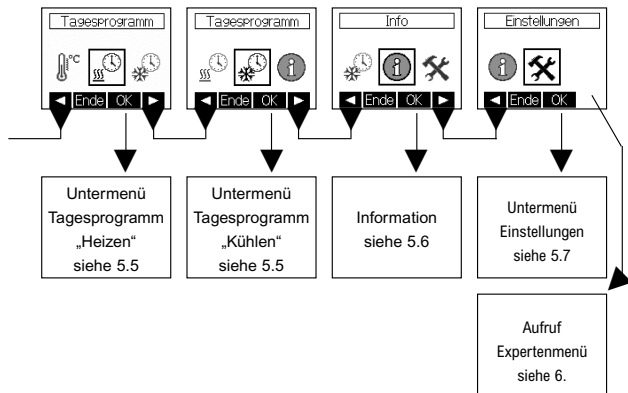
Tagesprogramm

°C

◀ Ende OK ▶

Tagesprogramm

◀ Ende OK ▶

Info

◀ Ende OK ▶

Einstellungen

◀ Ende OK

Untermenü Tagesprogramm „Heizen“ siehe 5.5

Untermenü Tagesprogramm „Kühlen“ siehe 5.5

Information siehe 5.6

Untermenü Einstellungen siehe 5.7

Aufruf Expertenmenü siehe 6.